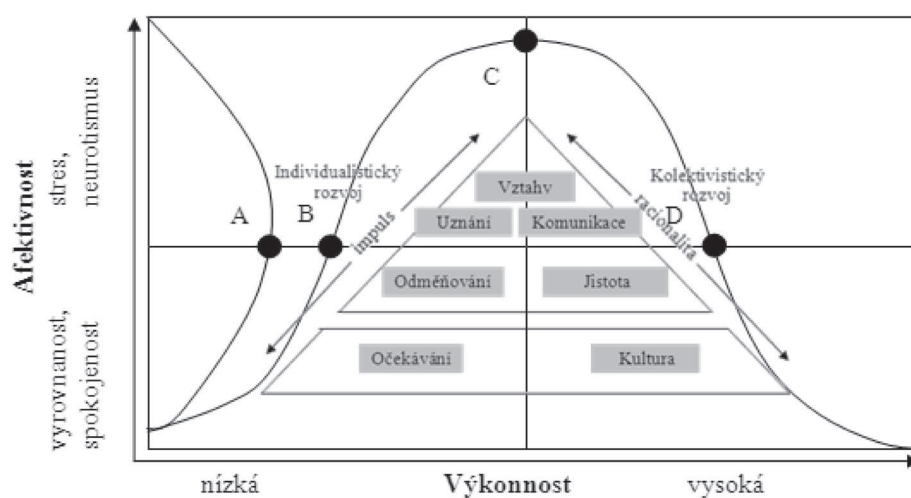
Afektivnost

stres, neurotismus

vyrovnanost, spokojenost

C

Individualistický rozvoj

Kolektivistický rozvoj

A

B

D

impuls

racionalita

Vztahy

Uznání

Komunikace

Odměňování

Jistota

Očekávání

Kultura

nízká

Výkonnost

vysoká